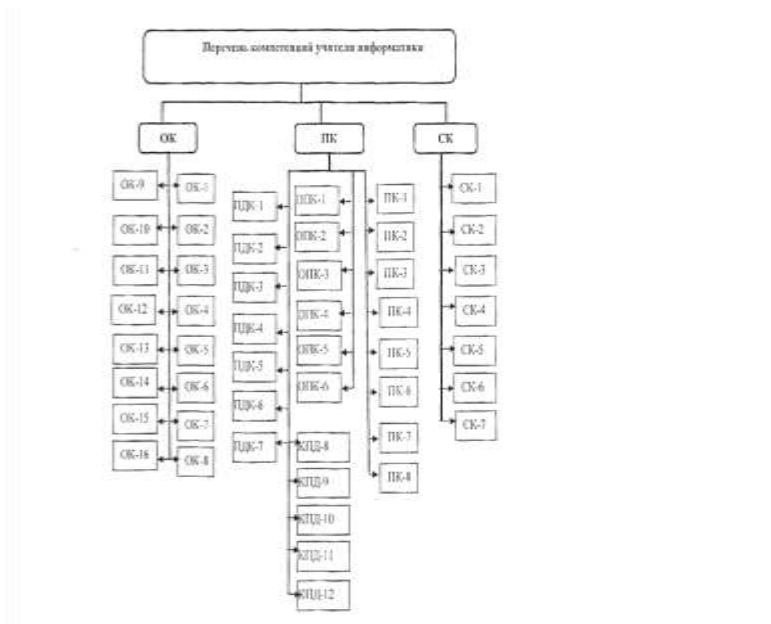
Перечень компетенций учителя информатики

ОК

ПК

СК

ОК-9

ОК-1

ОК-10

ОК-2

ОК-11

ОК-3

ОК-12

ОК-4

ОК-13

ОК-5

ОК-14

ОК-6

ОК-15

ОК-7

ОК-16

ОК-8

ПДК-1

ОПК-1

ПК-1

ПДК-2

ОПК-2

ПК-2

ПДК-3

ОПК-3

ПК-3

ПДК-4

ОПК-4

ПК-4

ПДК-5

ОПК-5

ПК-5

ПДК-6

ОПК-6

ПК-6

ПДК-7

КПД-8

ПК-7

КПД-9

ПК-8

КПД-10

КПД-11

КПД-12

СК-1

СК-2

СК-3

СК-4

СК-5

СК-6

СК-7